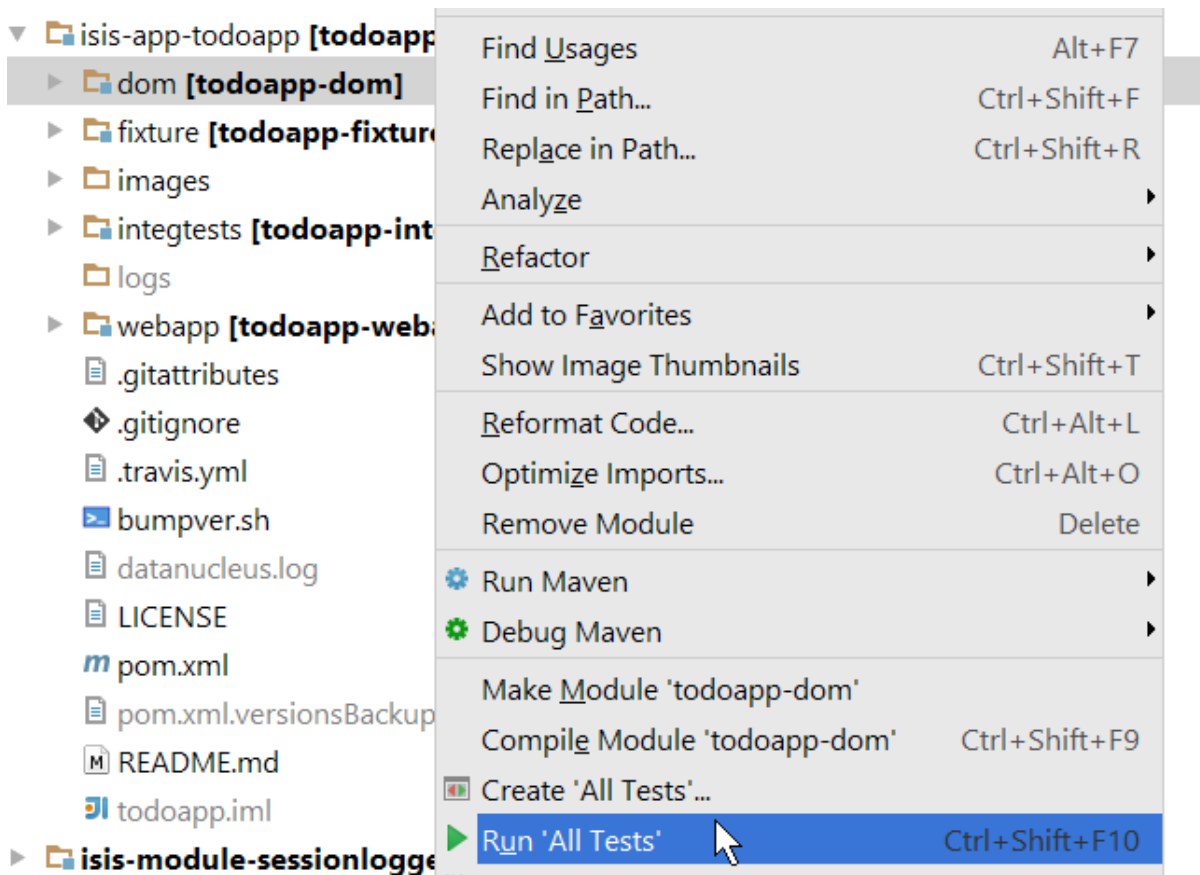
isis-app-todoapp [todoapp
dom [todoapp-dom]
fixture [todoapp-fixture
images
integtests [todoapp-int
logs
webapp [todoapp-weba
.gitattributes
.gitignore
.travis.yml
bumpver.sh
datanucleus.log
LICENSE
pom.xml
pom.xml.versionsBackup
README.md
todoapp.iml
isis-module-sessionlogge

Find Usages Alt+F7
Find in Path... Ctrl+Shift+F
Replace in Path... Ctrl+Shift+R
Analyze
Refactor
Add to Favorites
Show Image Thumbnails Ctrl+Shift+T
Reformat Code... Ctrl+Alt+L
Optimize Imports... Ctrl+Alt+O
Remove Module Delete
Run Maven
Debug Maven
Make Module 'todoapp-dom'
Compile Module 'todoapp-dom' Ctrl+Shift+F9
Create 'All Tests'...
Run 'All Tests' Ctrl+Shift+F10